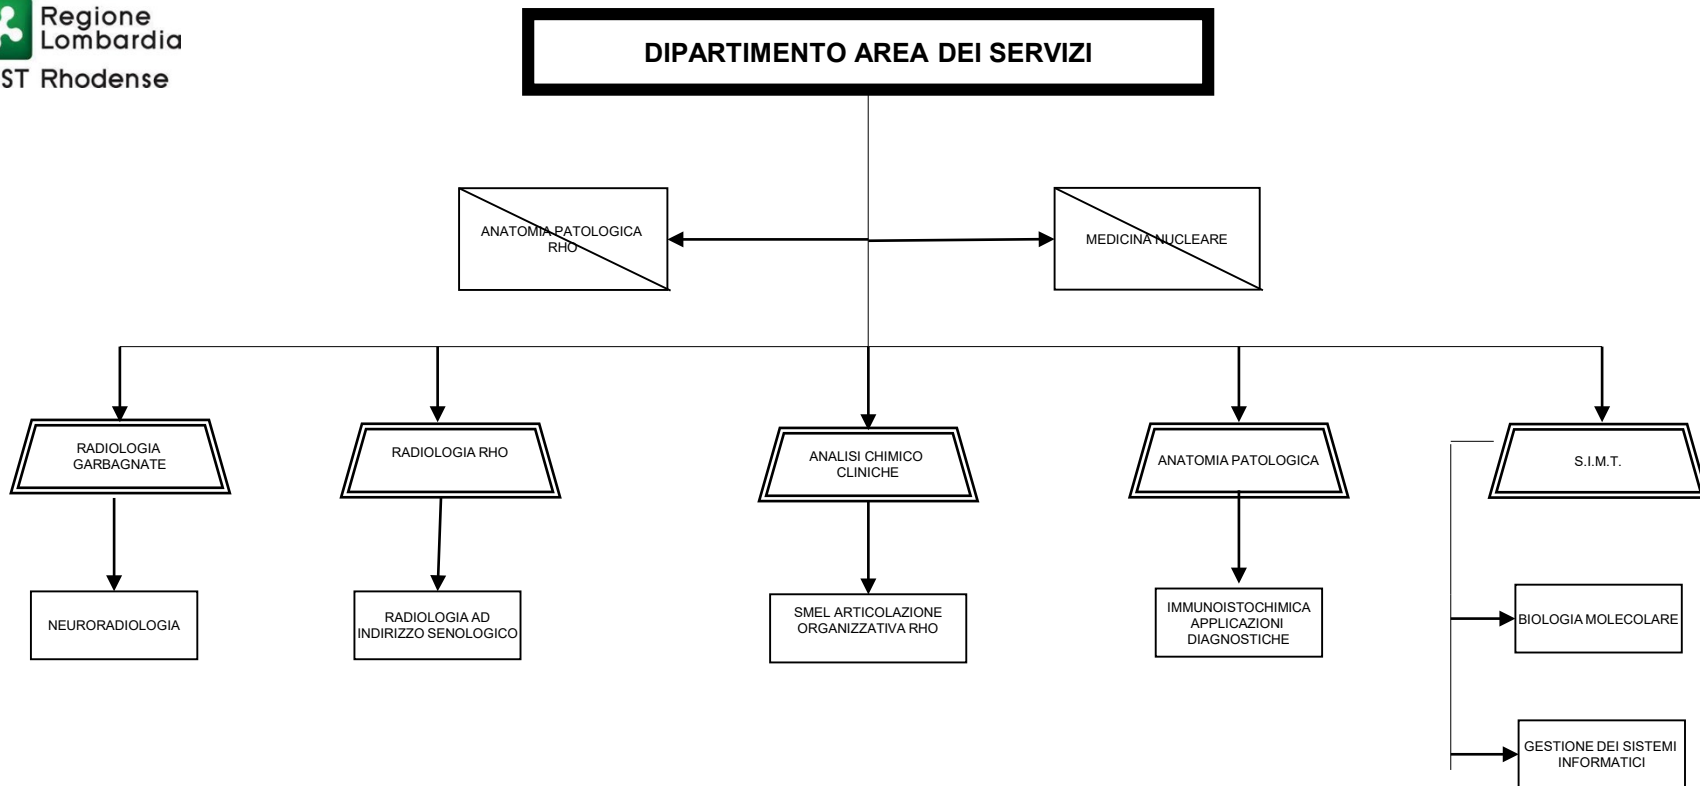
Regione Lombardia
ST Rhodense

DIPARTIMENTO AREA DEI SERVIZI

ANATOMIA PATOLOGICA RHO

MEDICINA NUCLEARE

RADIOLOGIA GARBAGNATE

RADIOLOGIA RHO

ANALISI CHIMICO CLINICHE

ANATOMIA PATOLOGICA

S.I.M.T.

NEURORADIOLOGIA

RADIOLOGIA AD INDIRIZZO SENOLOGICO

SMEL ARTICOLAZIONE ORGANIZZATIVA RHO

IMMUNOISTOCHIMICA APPLICAZIONI DIAGNOSTICHE

BIOLOGIA MOLECOLARE

GESTIONE DEI SISTEMI INFORMATICI